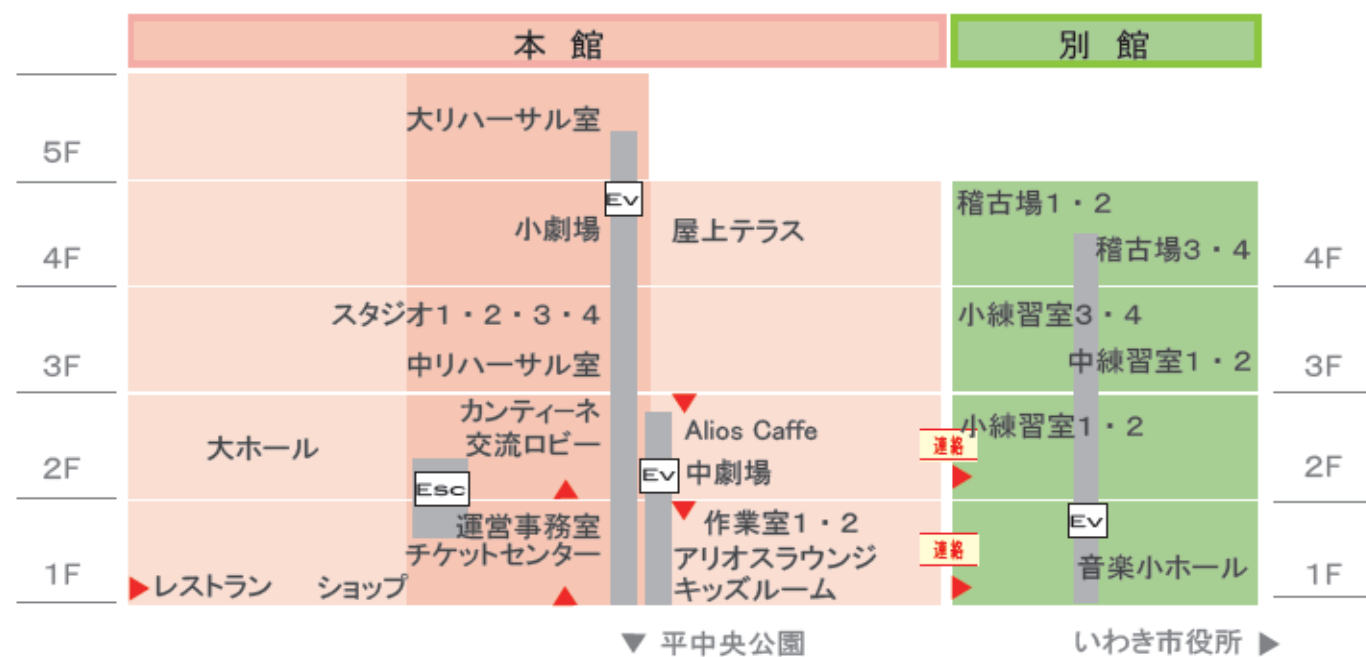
本 館

別 館

5F

大リハーサル室

4F

Ev

小劇場

屋上テラス

稽古場1・2

稽古場3・4

4F

3F

スタジオ1・2・3・4

中リハーサル室

小練習室3・4

中練習室1・2

3F

2F

大ホール

カンティーネ

交流ロビー

Alios Caffe

Ev 中劇場

小練習室1・2

連絡

2F

Esc

1F

運営事務室

チケットセンター

作業室1・2

アリオスラウンジ

キッズルーム

連絡

Ev

音楽小ホール

1F

レストラン ショップ

▼ 平中央公園

いわき市役所 ▶